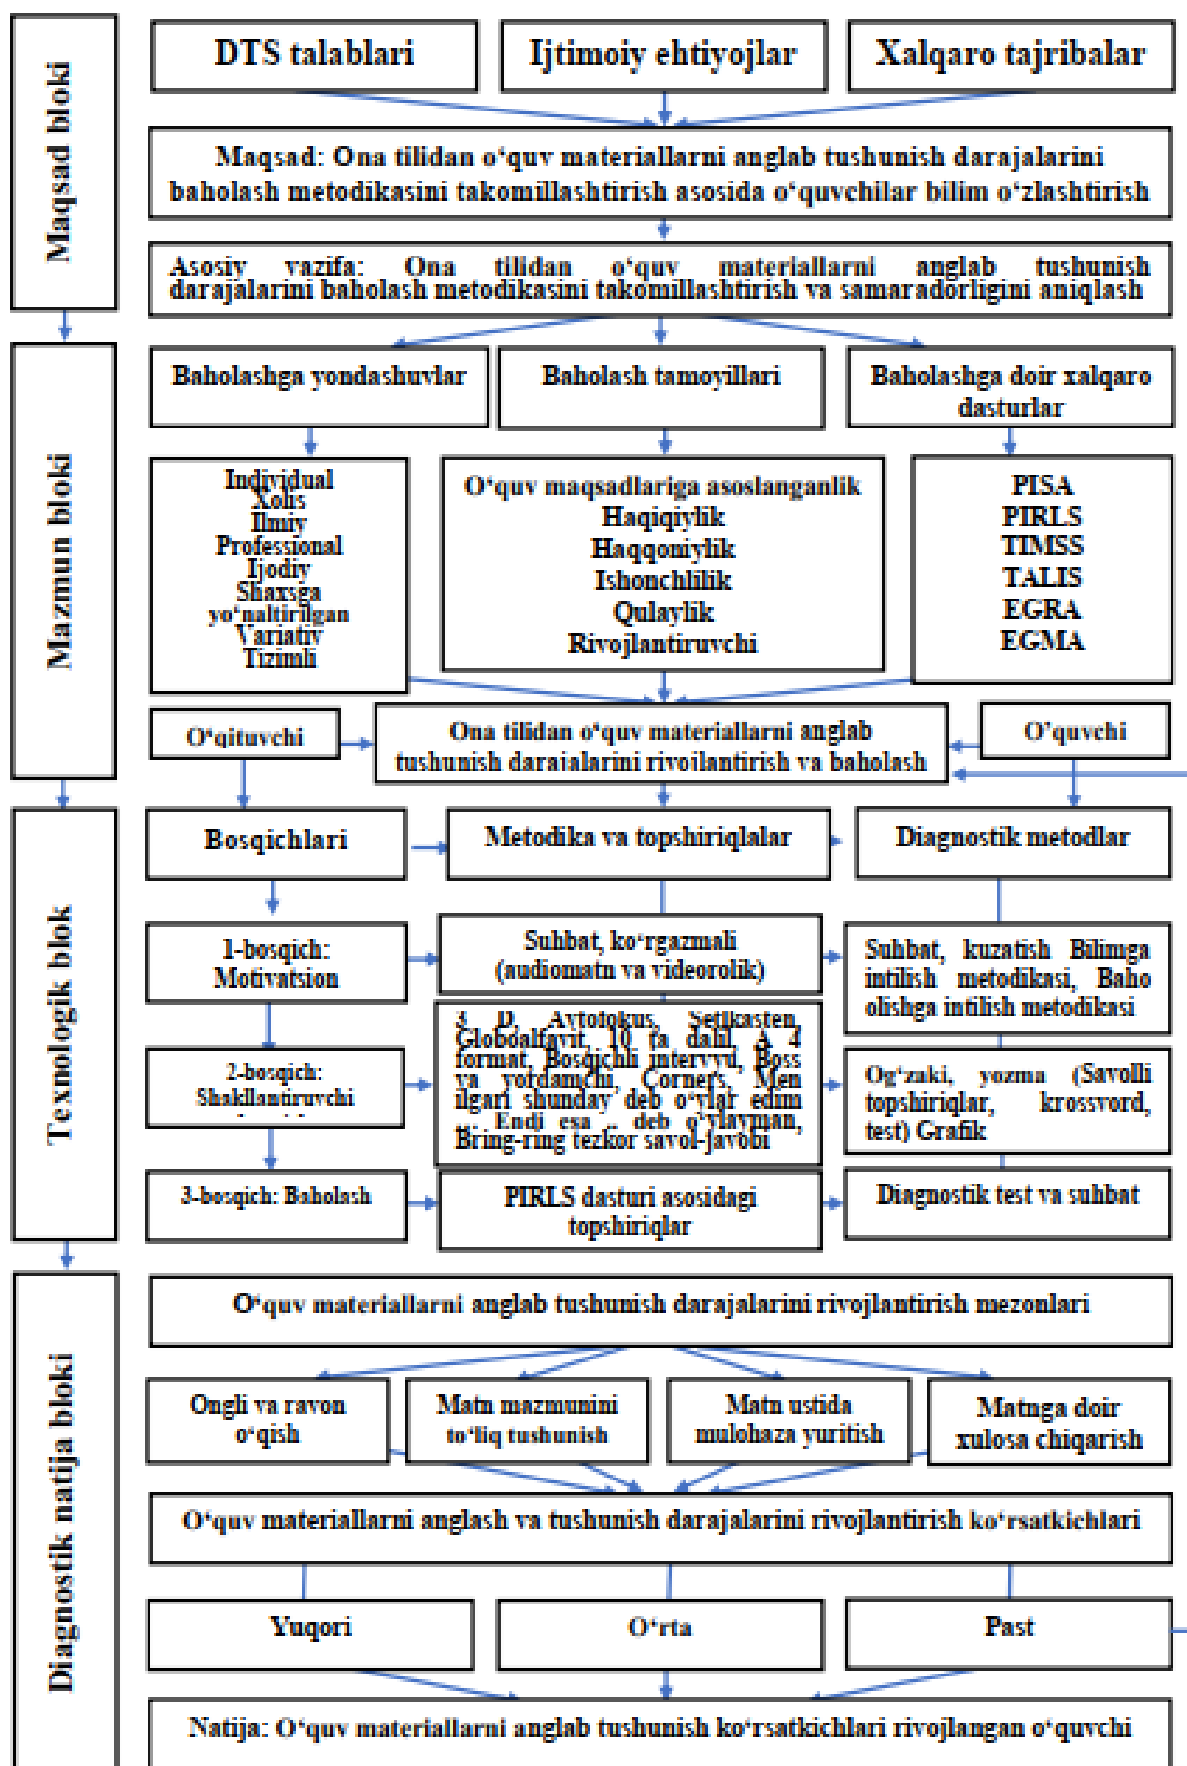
Maqsad bloki

DTS talablari

Ijtimoiy ehtiyojlar

Xalqaro tajribalar

Maqsad: Ona tilidan o'quv materiallarni anglab tushunish darajalarini baholash metodikasini takomillashtirish asosida o'quvchilar bilim o'zlashtirish

Asosiy vazifa: Ona tilidan o'quv materiallarni anglab tushunish darajalarini baholash metodikasini takomillashtirish va samaradorligini aniqlash

Mazmun bloki

Baholashga yondashuvlar

Baholash tamoyillari

Baholashga doir xalqaro dasturlar

Individual
Xolis
Ilmiy
Professional
Ijodiy
Shaxsga yo'naltirilgan
Variativ
Tizimli

O'quv maqsadlariga asoslanganlik
Haqiqiylik
Haqqoniylik
Ishonchlilik
Qulaylik
Rivojlantiruvchi

PISA
PIRLS
TIMSS
TALIS
EGRA
EGMA

O'qituvchi

Ona tilidan o'quv materiallarni anglab tushunish darajalarini rivojlantirish va baholash

O'quvchi

Texnologik blok

Bosqichlari

Metodika va topshiriqlalar

Diagnostik metodlar

1-bosqich: Motivatsion

Suhbat, ko'rgazmali (audiomatn va videorolik)

Suhbat, kuzatish Bilimga intilish metodikasi, Baho olishga intilish metodikasi

2-bosqich: Shakllantiruvchi

3 D, Avtofokus, Setikasten, Globoalfavit, 10 ta dalil, 3, 4 format, Bosqichli intervyu, Boss va yordamchi, Corners, Men ilgari shunday deb o'ylar edim Endi esa ... deb o'ylayman, Bring-ring tezkor savol-javobi

Og'zaki, yozma (Savolli topshiriqlar, krossvord, test) Grafik

3-bosqich: Baholash

PIRLS dasturi asosidagi topshiriqlar

Diagnostik test va suhbat

Diagnostik natija bloki

O'quv materiallarni anglab tushunish darajalarini rivojlantirish mezonlari

Ongli va ravon o'qish

Matn mazmunini to'liq tushunish

Matn ustida mulohaza yuritish

Matnga doir xulosa chiqarish

O'quv materiallarni anglash va tushunish darajalarini rivojlantirish ko'rsatkichlari

Yuqori

O'rta

Past

Natija: O'quv materiallarni anglab tushunish ko'rsatkichlari rivojlangan o'quvchi